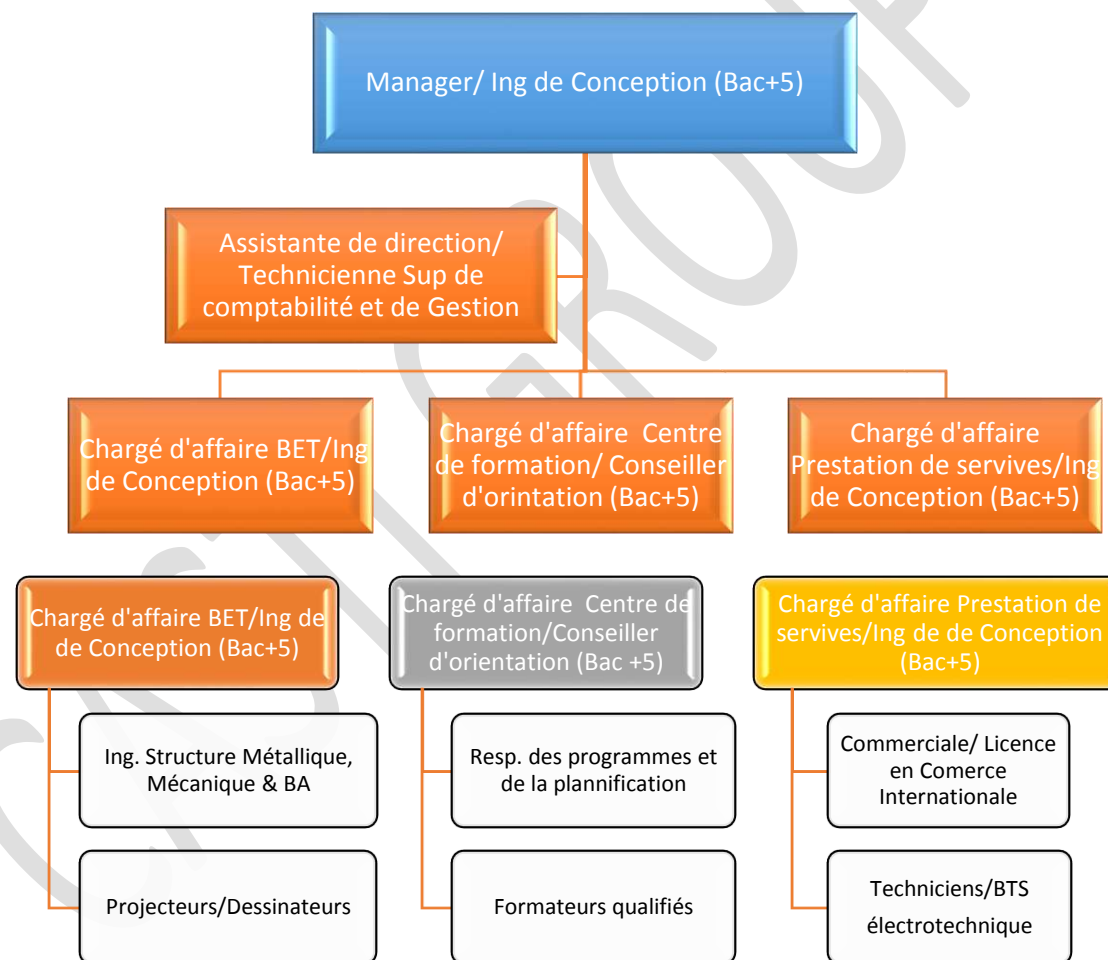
Manager/ Ing de Conception (Bac+5)

Assistante de direction/ Technicienne Sup de comptabilité et de Gestion

Chargé d'affaire BET/Ing de Conception (Bac+5)

Chargé d'affaire Centre de formation/ Conseiller d'orintation (Bac+5)

Chargé d'affaire Prestation de servives/Ing de Conception (Bac+5)

Chargé d'affaire BET/Ing de de Conception (Bac+5)

Ing. Structure Métallique, Mécanique & BA

Projecteurs/Dessinateurs

Chargé d'affaire Centre de formation/Conseiller d'orientation (Bac +5)

Resp. des programmes et de la plannification

Formateurs qualifiés

Chargé d'affaire Prestation de servives/Ing de de Conception (Bac+5)

Commerciale/ Licence en Comerce Internationale

Techniciens/BTS électrotechnique